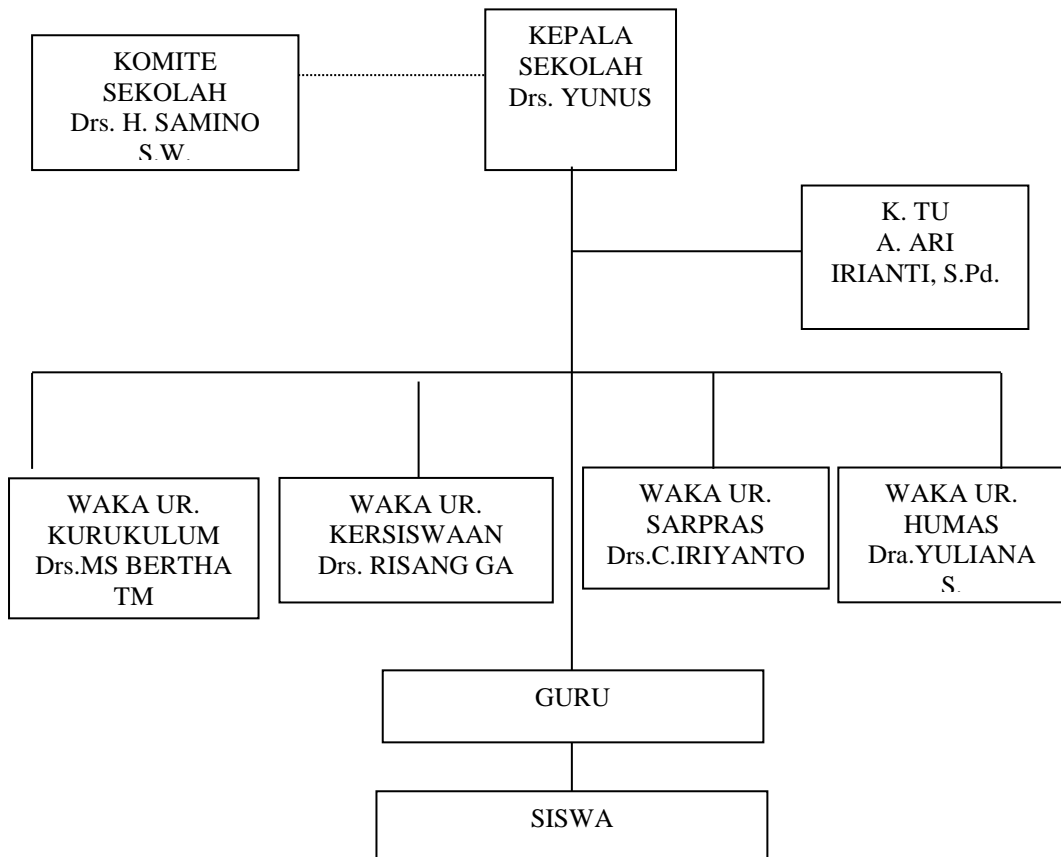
KOMITE SEKOLAH Drs. H. SAMINO S.W.

KEPALA SEKOLAH Drs. YUNUS

K. TU A. ARI IRIANTI, S.Pd.

WAKA UR. KURUKULUM Drs.MS BERTHA TM

WAKA UR. KERSISWAAN Drs. RISANG GA

WAKA UR. SARPRAS Drs.C.IRIYANTO

WAKA UR. HUMAS Dra.YULIANA S.

GURU

SISWA